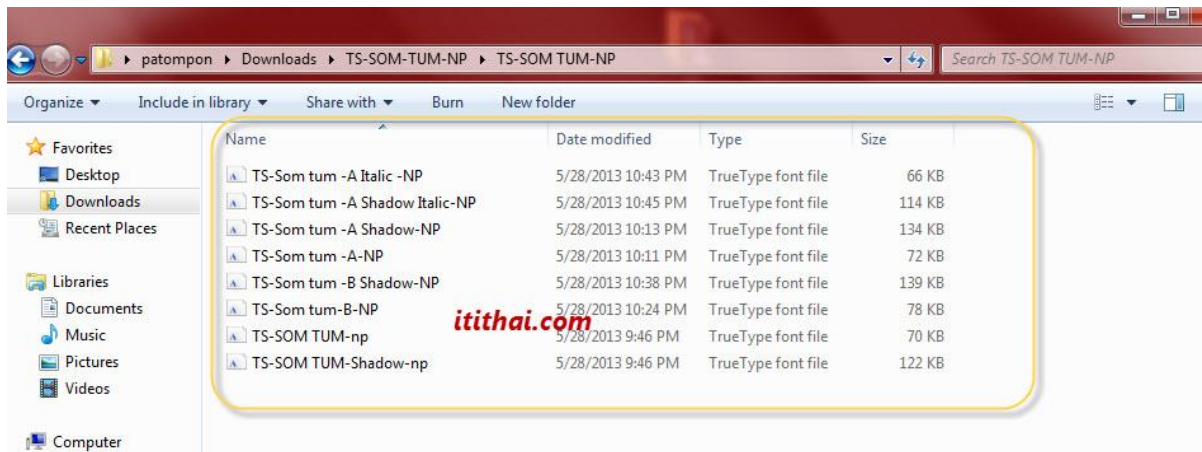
patompon ▸ Downloads ▸ TS-SOM-TUM-NP ▸ TS-SOM TUM-NP

Search TS-SOM TUM-NP

Organize ▾ Include in library ▾ Share with ▾ Burn New folder

Favorites
Desktop
Downloads
Recent Places

Libraries
Documents
Music
Pictures
Videos

Computer

| Name | Date modified | Type | Size |
|---|---|---|---|
| TS-Som tum -A Italic -NP | 5/28/2013 10:43 PM | TrueType font file | 66 KB |
| TS-Som tum -A Shadow Italic-NP | 5/28/2013 10:45 PM | TrueType font file | 114 KB |
| TS-Som tum -A Shadow-NP | 5/28/2013 10:13 PM | TrueType font file | 134 KB |
| TS-Som tum -A-NP | 5/28/2013 10:11 PM | TrueType font file | 72 KB |
| TS-Som tum -B Shadow-NP | 5/28/2013 10:38 PM | TrueType font file | 139 KB |
| TS-Som tum-B-NP | 5/28/2013 10:24 PM | TrueType font file | 78 KB |
| TS-SOM TUM-np | 5/28/2013 9:46 PM | TrueType font file | 70 KB |
| TS-SOM TUM-Shadow-np | 5/28/2013 9:46 PM | TrueType font file | 122 KB |

itithai.com